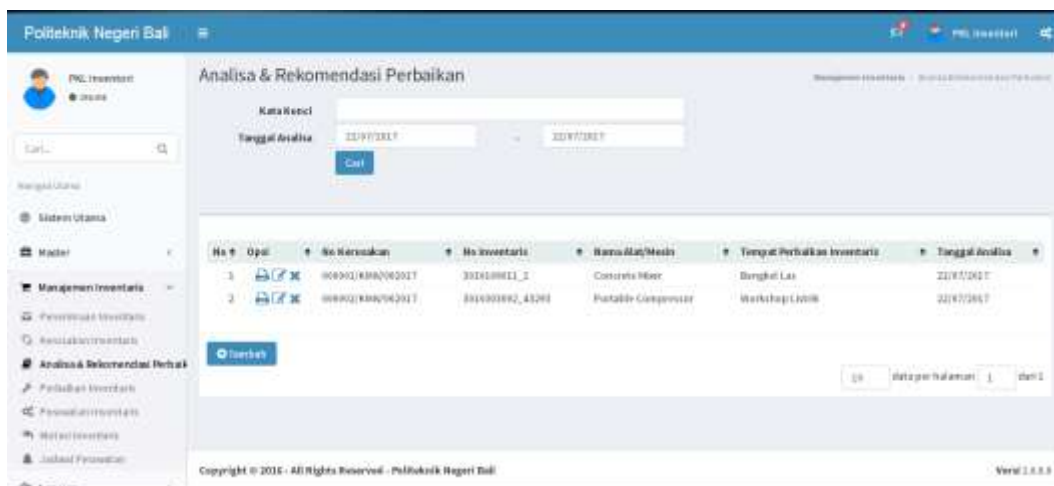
Politeknik Negeri Bali

PNL Inventari

PNL Inventori
● Online

Cari...

Navigasi Utama

Sistem Utama

Master

Manajemen Inventaris

Pemeriksaan Inventaris

Kerusakan Inventaris

Analisa & Rekomendasi Perbaik

Perbaikan Inventaris

Perawatan Inventaris

Mutasi Inventaris

Jadwal Perawatan

Analisa & Rekomendasi Perbaikan

Manajemen Inventaris > Analisa & Rekomendasi Perbaikan

Kata Kunci

Tanggal Analisa 22/07/2017 - 22/07/2017

Cari

| No | Opsi | No Kerusakan | No Inventaris | Nama Alat/Mesin | Tempat Perbaikan Inventaris | Tanggal Analisa |
|---|---|---|---|---|---|---|
| 1 | | 000001/KRM/062017 | 3010100011_1 | Concrete Mixer | Bengkel Las | 22/07/2017 |
| 2 | | 000002/KRM/062017 | 3010300002_43293 | Portable Compressor | Workshop Listrik | 22/07/2017 |

Tambah

10 data per halaman 1 dari 1

Copyright © 2016 - All Rights Reserved - Politeknik Negeri Bali

Versi 1.0.0